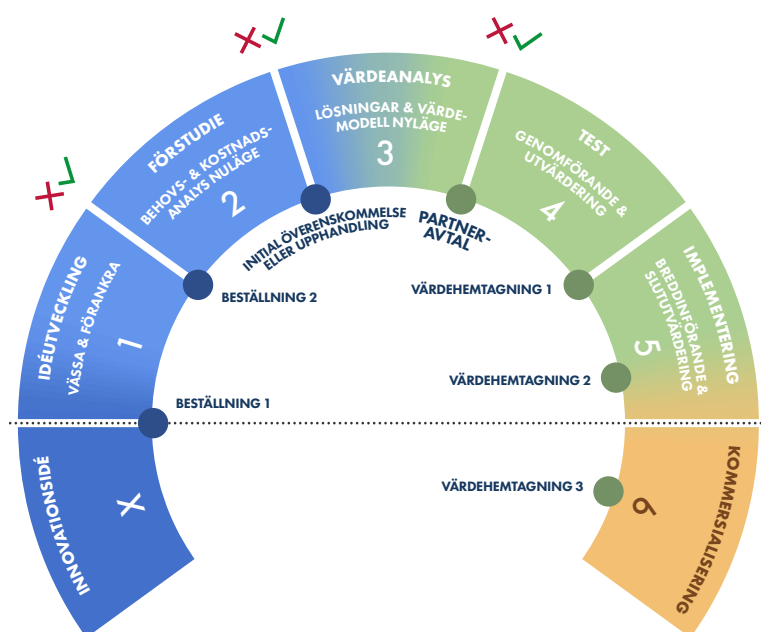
INNOVATIONSIDÉ
X

IDÉUTVECKLING
VÄSSA & FÖRANKRA
1

FÖRSTUDIE
BEHOVS- & KOSTNADSANALYS NULÄGE
2

VÄRDEANALYS
LÖSNINGAR & VÄRDEMODELL NYLÄGE
3

TEST
GENOMFÖRANDE & UTVÄRDERING
4

IMPLEMENTERING
BREDDINFÖRANDE & SLUTUTVÄRDERING
5

KOMMERSIALISERING
6

BESTÄLLNING 1
BESTÄLLNING 2
INITIAL ÖVERENSKOMMELSE ELLER UPPHANDLING
PARTNERAVTAL
VÄRDEHEMTAGNING 1
VÄRDEHEMTAGNING 2
VÄRDEHEMTAGNING 3